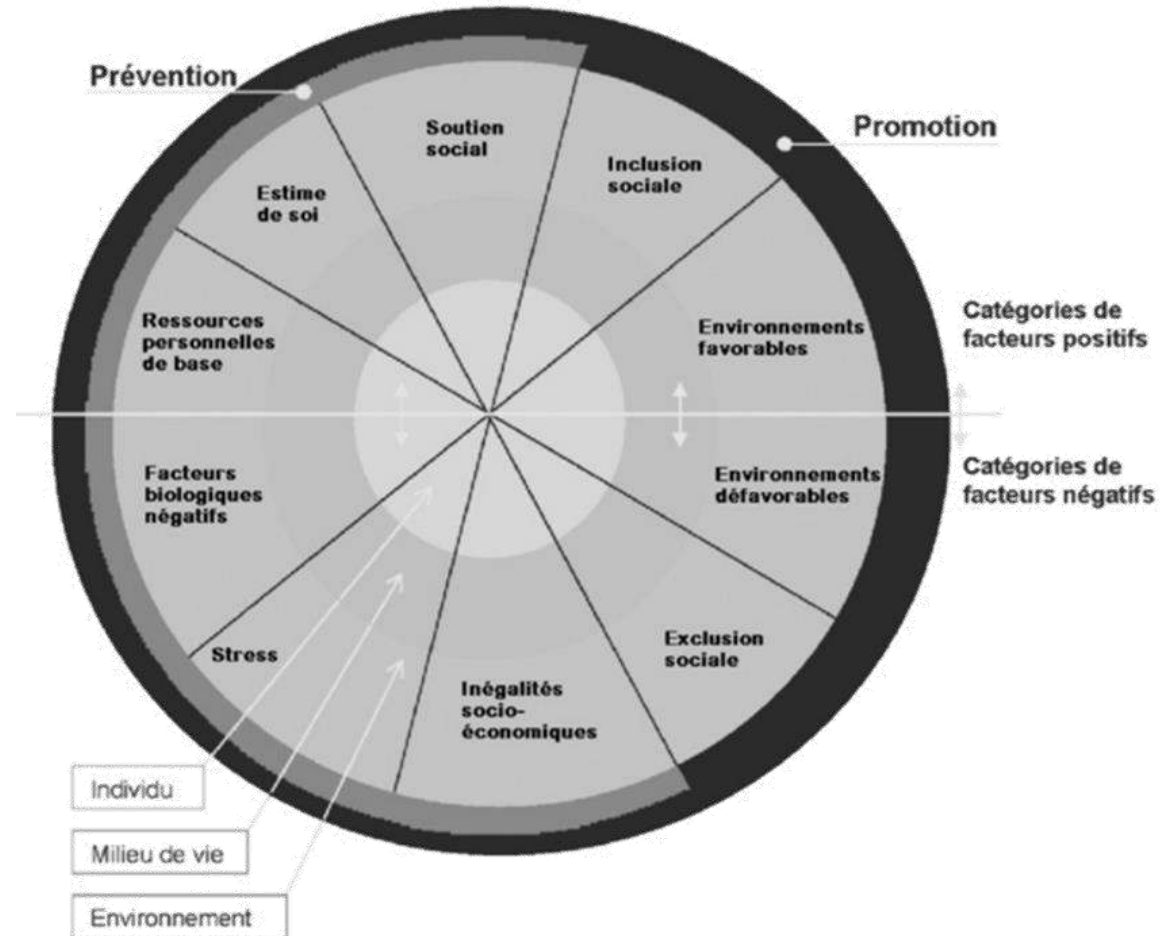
Prévention

Promotion

Soutien social

Inclusion sociale

Estime de soi

Ressources personnelles de base

Environnements favorables

Catégories de facteurs positifs

Catégories de facteurs négatifs

Facteurs biologiques négatifs

Environnements défavorables

Stress

Exclusion sociale

Inégalités socio-économiques

Individu

Milieu de vie

Environnement